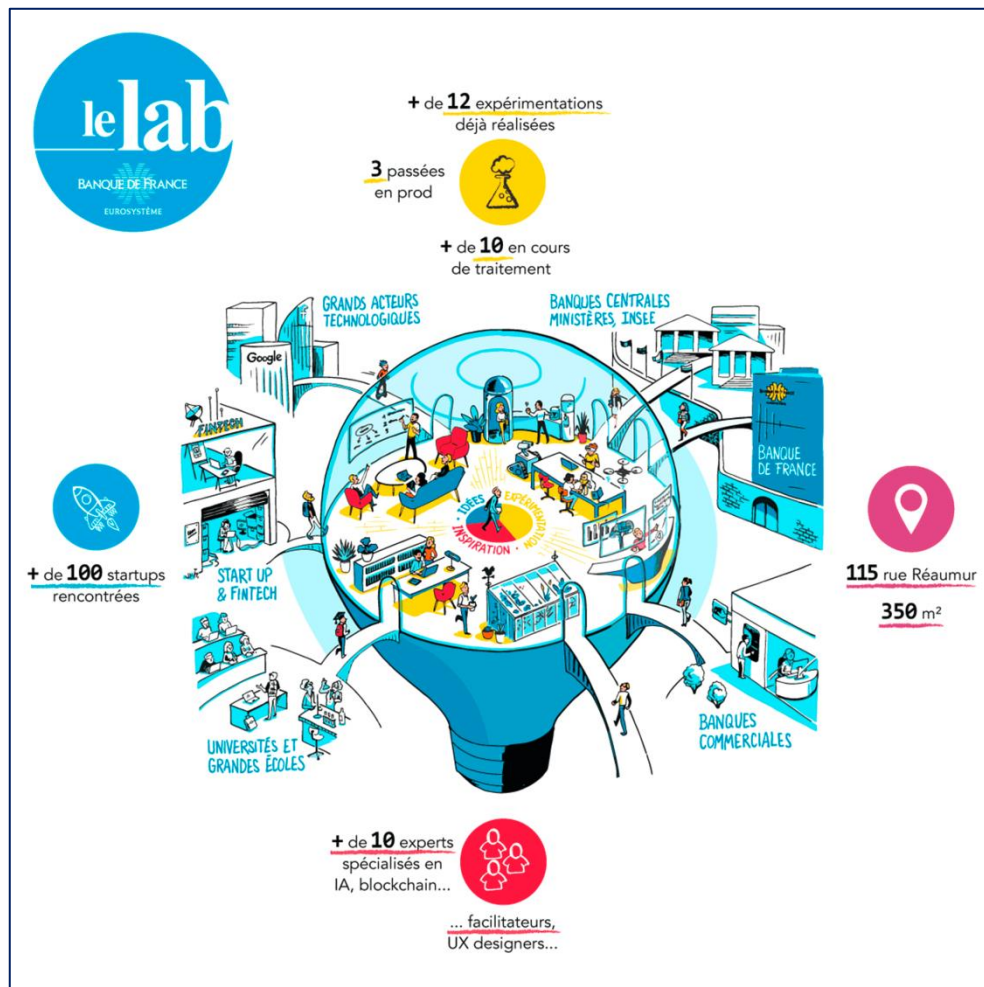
le lab
BANQUE DE FRANCE
EUROSYSTÈME

+ de 12 expérimentations déjà réalisées

3 passées en prod

+ de 10 en cours de traitement

GRANDS ACTEURS TECHNOLOGIQUES

Google

BANQUES CENTRALES MINISTÈRES, INSEE

FINTECH

BANQUE DE FRANCE

IDÉES
EXPÉRIMENTATION
INSPIRATION

+ de 100 startups rencontrées

START UP & FINTECH

115 rue Réaumur

350 m²

UNIVERSITÉS ET GRANDES ÉCOLES

BANQUES COMMERCIALES

+ de 10 experts spécialisés en IA, blockchain...

... facilitateurs, UX designers...